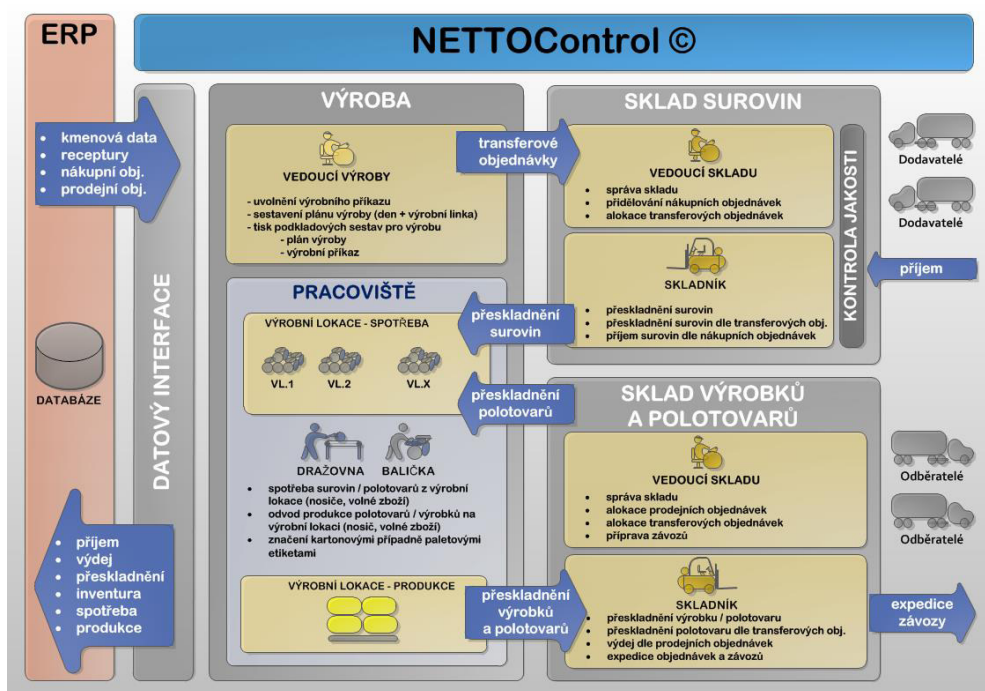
ERP

NETTOControl ©

- kmenová data
- receptury
- nákupní obj.
- prodejní obj.

DATABÁZE

- příjem
- výdej
- přeskladnění
- inventura
- spotřeba
- produkce

DATOVÝ INTERFACE

VÝROBA

VEDOUCÍ VÝROBY

- uvolnění výrobního příkazu
- sestavení plánu výroby (den + výrobní linka)
- tisk podkladových sestav pro výrobu
- plán výroby
- výrobní příkaz

PRACOVIŠTĚ

VÝROBNÍ LOKACE - SPOTŘEBA

VL.1 VL.2 VL.X

DRAŽOVNA BALIČKA

- spotřeba surovin / polotovarů z výrobní lokace (nosiče, volné zboží)
- odvod produkce polotovarů / výrobků na výrobní lokaci (nosič, volné zboží)
- značení kartonovými případně paletovými etiketami

VÝROBNÍ LOKACE - PRODUKCE

transferové objednávky

přeskladnění surovin

přeskladnění polotovarů

přeskladnění výrobků a polotovarů

SKLAD SUROVIN

VEDOUCÍ SKLADU

- správa skladu
- přidělování nákupních objednávek
- alokace transferových objednávek

SKLADNÍK

- přeskladnění surovin
- přeskladnění surovin dle transferových obj.
- příjem surovin dle nákupních objednávek

KONTROLA JAKOSTI

Dodavatelé

Dodavatelé

příjem

SKLAD VÝROBKŮ A POLOTOVARŮ

VEDOUCÍ SKLADU

- správa skladu
- alokace prodejních objednávek
- alokace transferových objednávek
- příprava závozů

SKLADNÍK

- přeskladnění výrobku / polotovaru
- přeskladnění polotovaru dle transferových obj.
- výdej dle prodejních objednávek
- expedice objednávek a závozů

Odběratelé

Odběratelé

expedice závozy